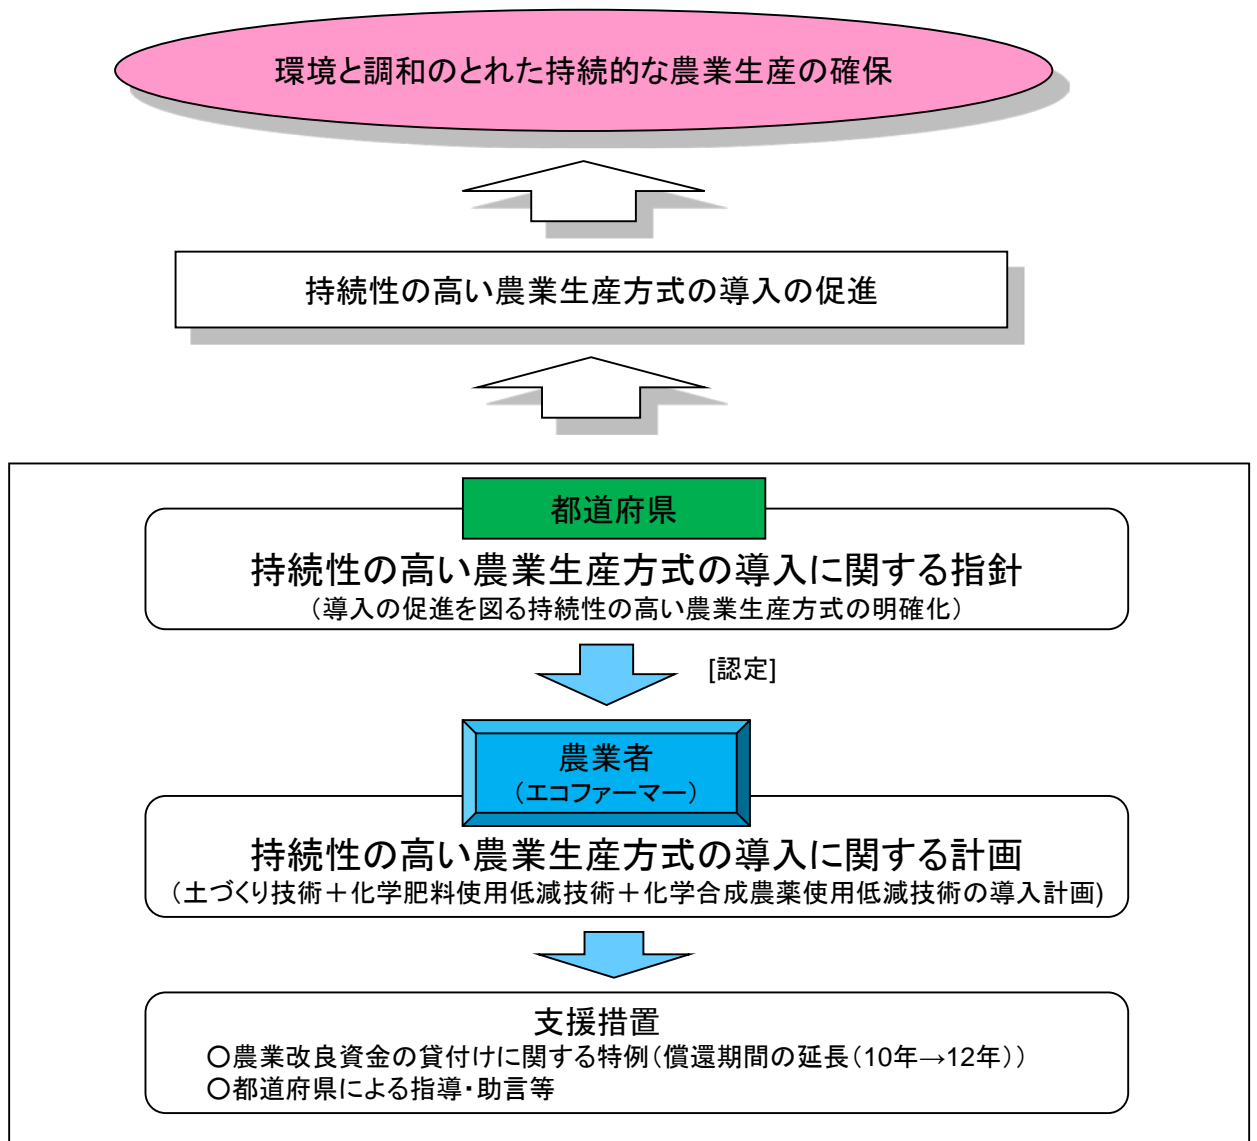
環境と調和のとれた持続的な農業生産の確保

持続性の高い農業生産方式の導入の促進

都道府県

持続性の高い農業生産方式の導入に関する指針
（導入の促進を図る持続性の高い農業生産方式の明確化）

[認定]

農業者
（エコファーマー）

持続性の高い農業生産方式の導入に関する計画
（土づくり技術＋化学肥料使用低減技術＋化学合成農薬使用低減技術の導入計画)

支援措置
○農業改良資金の貸付けに関する特例（償還期間の延長（10年→12年））
○都道府県による指導・助言等